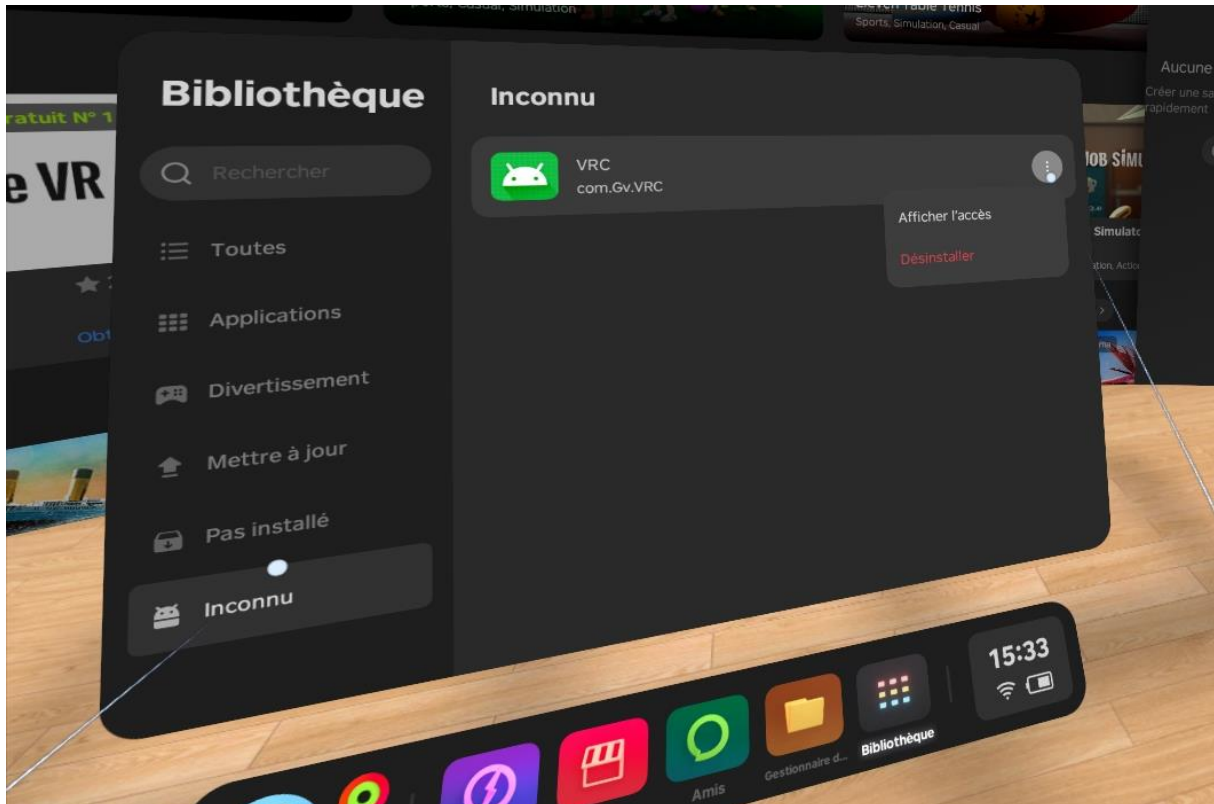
Sports, Casual, Simulation

Eleven Table Tennis
Sports, Simulation, Casual

Aucune
Créer une sa
rapidement

ratuit N° 1

e VR

Obt

JOB SIMU

Simulato
ation, Actio

Bibliothèque

Rechercher

Toutes

Applications

Divertissement

Mettre à jour

Pas installé

Inconnu

Inconnu

VRC
com.Gv.VRC

Afficher l'accès

Désinstaller

Amis

Gestionnaire d...

Bibliothèque

15:33